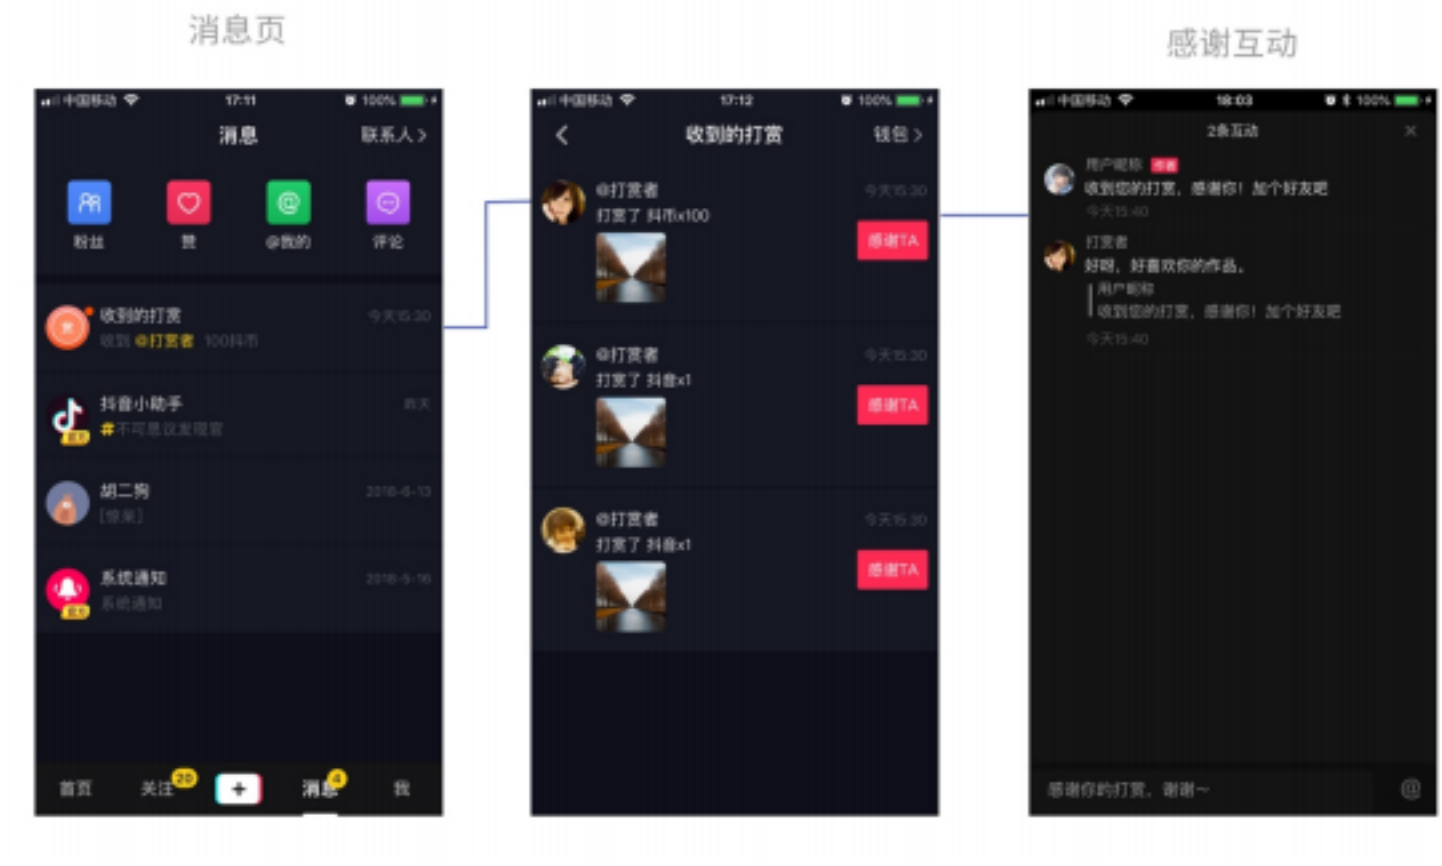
消息页

感谢互动

中国移动 17:11 100%

消息 联系人 >

粉丝 赞 @我的 评论

收到的打赏 今天15:30
收到 @打赏者 100抖币

抖音小助手 昨天
#不可思议发现官

胡二狗 2018-6-13
[惊呆]

系统通知 2018-5-16
系统通知

首页 关注 20 + 消息 4 我

中国移动 17:12 100%

< 收到的打赏 钱包 >

@打赏者 今天15:30
打赏了 抖币x100
感谢TA

@打赏者 今天15:30
打赏了 抖音x1
感谢TA

@打赏者 今天15:30
打赏了 抖音x1
感谢TA

中国移动 18:03 100%

2条互动 ×

用户昵称 作者
收到您的打赏，感谢你！加个好友吧
今天15:40

打赏者
好呀，好喜欢你的作品。
用户昵称
收到您的打赏，感谢你！加个好友吧
今天15:40

感谢你的打赏，谢谢~